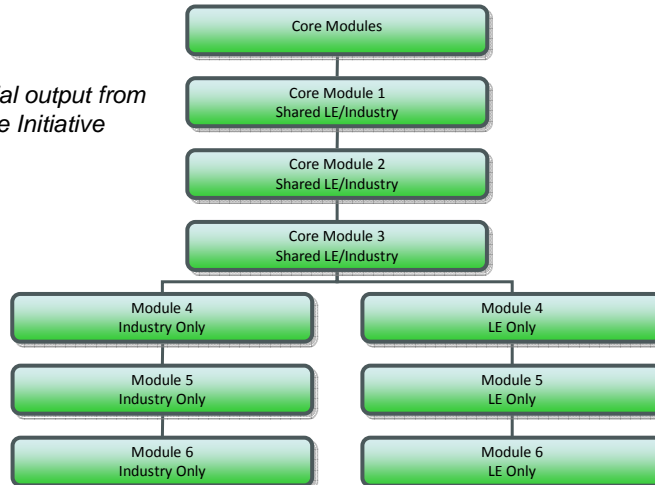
al output from
e Initiative

Core Modules

Core Module 1
Shared LE/Industry

Core Module 2
Shared LE/Industry

Core Module 3
Shared LE/Industry

Module 4
Industry Only

Module 5
Industry Only

Module 6
Industry Only

Module 4
LE Only

Module 5
LE Only

Module 6
LE Only